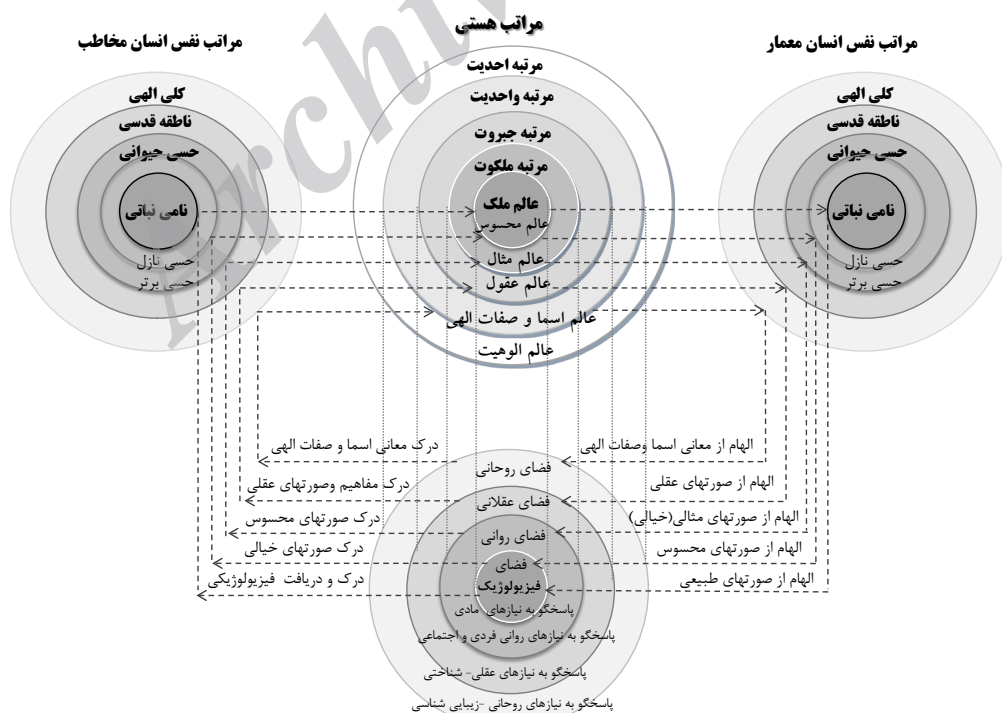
مراتب هستی

مراتب نفس انسان مخاطب

مراتب نفس انسان معمار

مرتبه احدیت
مرتبه واحدیت
مرتبه جبروت
مرتبه ملکوت
عالم ملک
عالم محسوس
عالم مثال
عالم عقول
عالم اسما و صفات الهی
عالم الوهیت

کلی الهی
ناطقه قدسی
حسی حیوانی
نامی نباتی
حسی نازل
حسی برتر

کلی الهی
ناطقه قدسی
حسی حیوانی
نامی نباتی
حسی نازل
حسی برتر

الهام از معانی اسما وصفات الهی
درک معانی اسما و صفات الهی
فضای روحانی
الهام از صورتهای عقلی
درک مفاهیم وصورتهای عقلی
فضای عقلانی
الهام از صورتهای مثالی(خیالی)
درک صورتهای محسوس
فضای روانی
الهام از صورتهای محسوس
درک صورتهای خیالی
فضای
فیزیولوژیک
الهام از صورتهای طبیعی
درک و دریافت فیزیولوژیکی

پاسخگو به نیازهای مادی
پاسخگو به نیازهای روانی فردی و اجتماعی
پاسخگو به نیازهای عقلی- شناختی
پاسخگو به نیازهای روحانی -زیبایی شناسی